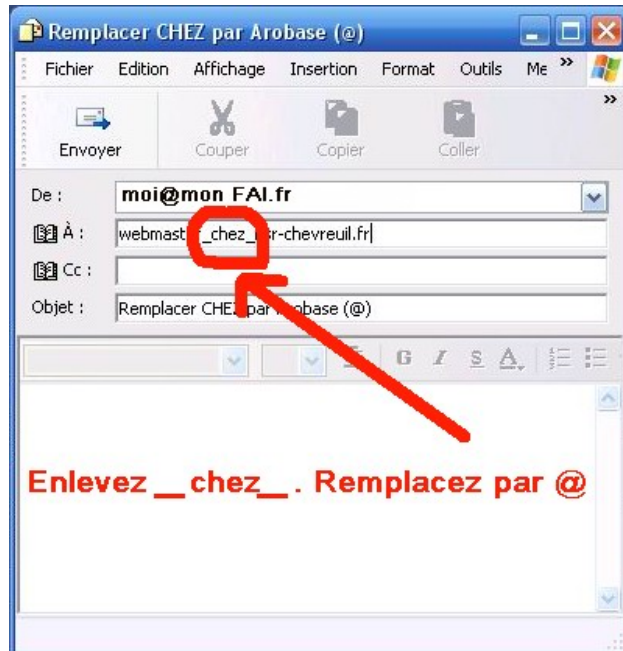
Remplacer CHEZ par Arobase (@)

Fichier Edition Affichage Insertion Format Outils Me »

Envoyer Couper Copier Coller

De : moi@mon FAI.fr

À : webmast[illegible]_chez_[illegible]r-chevreuil.fr

Cc :

Objet : Remplacer CHEZ par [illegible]obase (@)

G I S A

Enlevez __chez__. Remplacez par @